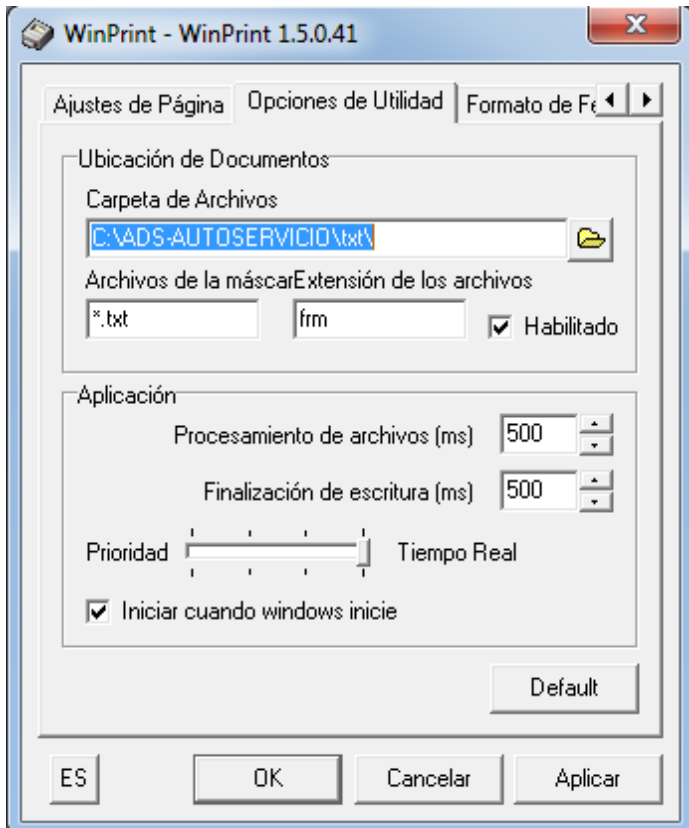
WinPrint - WinPrint 1.5.0.41

X

Ajustes de Página | Opciones de Utilidad | Formato de Fe

Ubicación de Documentos

Carpeta de Archivos

C:\ADS-AUTOSERVICIO\txt\

Archivos de la máscarExtensión de los archivos

*.txt

frm

Habilitado

Aplicación

Procesamiento de archivos (ms) 500

Finalización de escritura (ms) 500

Prioridad

Tiempo Real

Iniciar cuando windows inicie

Default

ES

OK

Cancelar

Aplicar